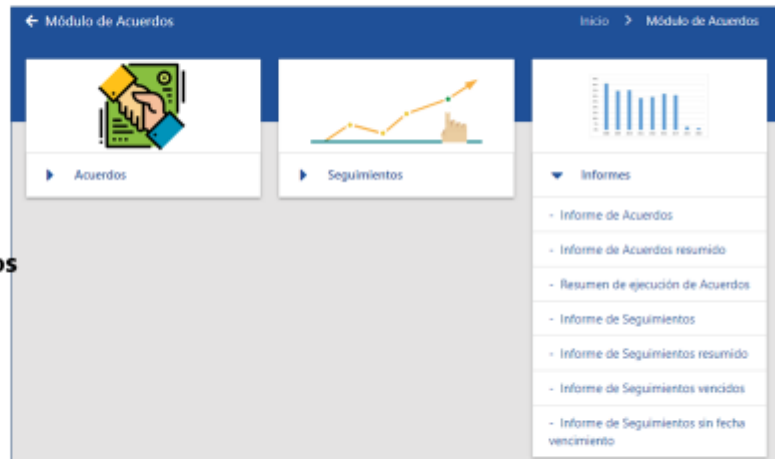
← Módulo de Acuerdos

Inicio > Módulo de Acuerdos

Acuerdos

Seguimientos

Informes

- Informe de Acuerdos
- Informe de Acuerdos resumido
- Resumen de ejecución de Acuerdos
- Informe de Seguimientos
- Informe de Seguimientos resumido
- Informe de Seguimientos vencidos
- Informe de Seguimientos sin fecha vencimiento

os